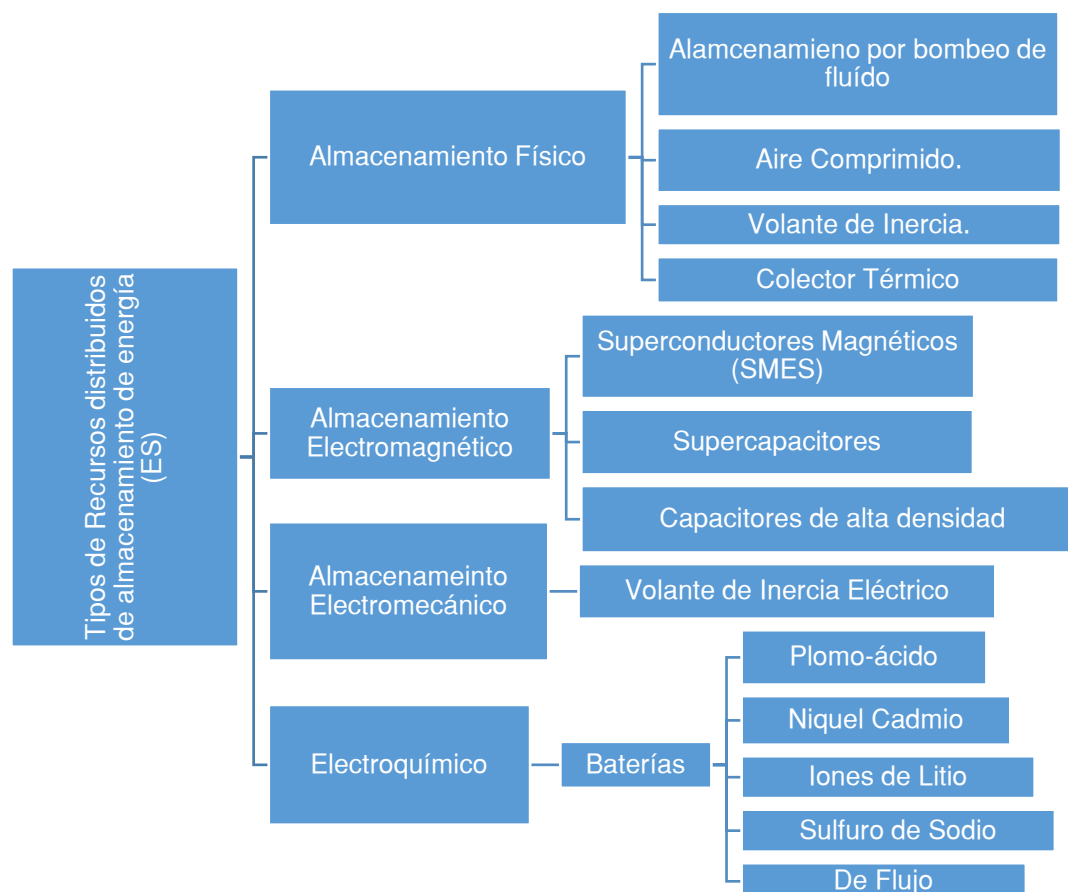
Tipos de Recursos distribuidos de almacenamiento de energía (ES)

Almacenamiento Físico

Alamcenamieno por bombeo de fluído

Aire Comprimido.

Volante de Inercia.

Colector Térmico

Almacenamiento Electromagnético

Superconductores Magnéticos (SMES)

Supercapacitores

Capacitores de alta densidad

Almacenameinto Electromecánico

Volante de Inercia Eléctrico

Electroquímico

Baterías

Plomo-ácido

Niquel Cadmio

Iones de Litio

Sulfuro de Sodio

De Flujo